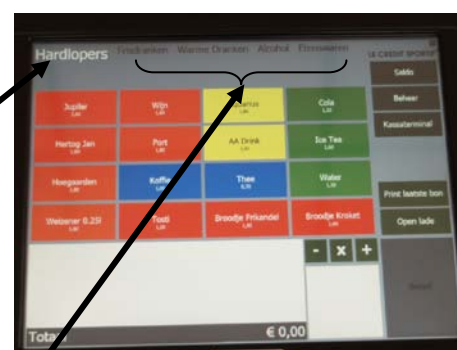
Hardlopers Frisdranken Warme Dranken Alcohol Etenswaren

Jupiler
Wijn
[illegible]
Cola
Hertog Jan
Port
AA Drink
Ice Tea
Hoegaarden
Koffie
Thee
Water
Weizener 0.25l
Tosti
Broodje Frikandel
Broodje Kroket

Saldo
Beheer
Kassaterminal
Print laatste bon
Open lade

-
x
+

Total
€ 0,00